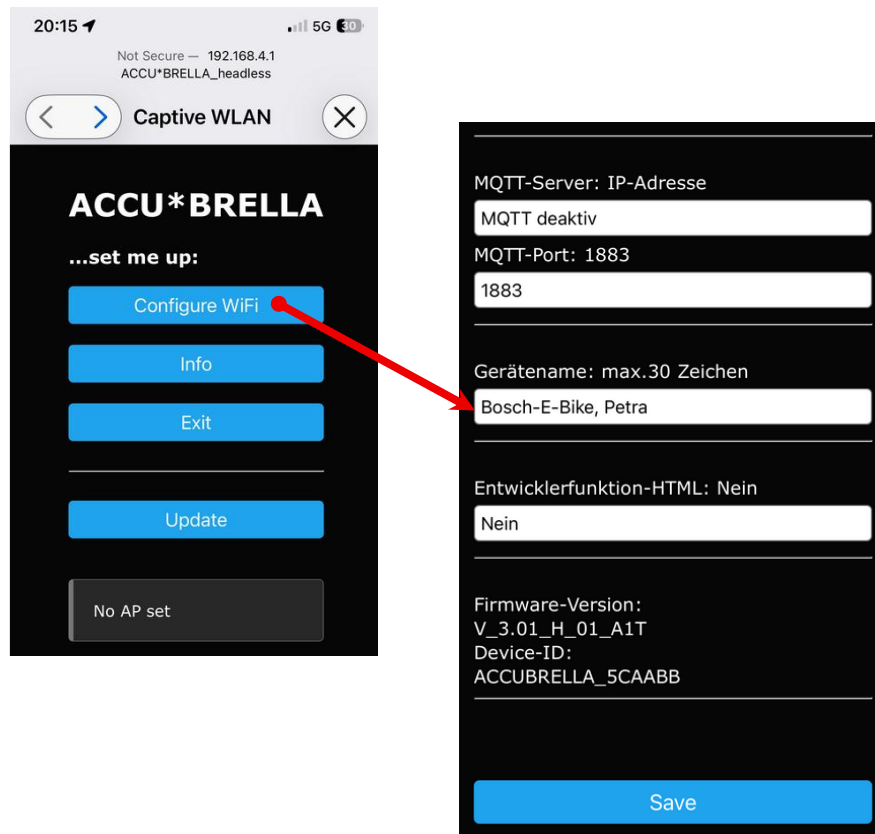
20:15
5G 30

Not Secure — 192.168.4.1
ACCU*BRELLA_headless

Captive WLAN

ACCU*BRELLA

...set me up:

Configure WiFi

Info

Exit

Update

No AP set

MQTT-Server: IP-Adresse

MQTT deaktiv

MQTT-Port: 1883

1883

Gerätename: max.30 Zeichen

Bosch-E-Bike, Petra

Entwicklerfunktion-HTML: Nein

Nein

Firmware-Version:
V_3.01_H_01_A1T
Device-ID:
ACCUBRELLA_5CAABB

Save